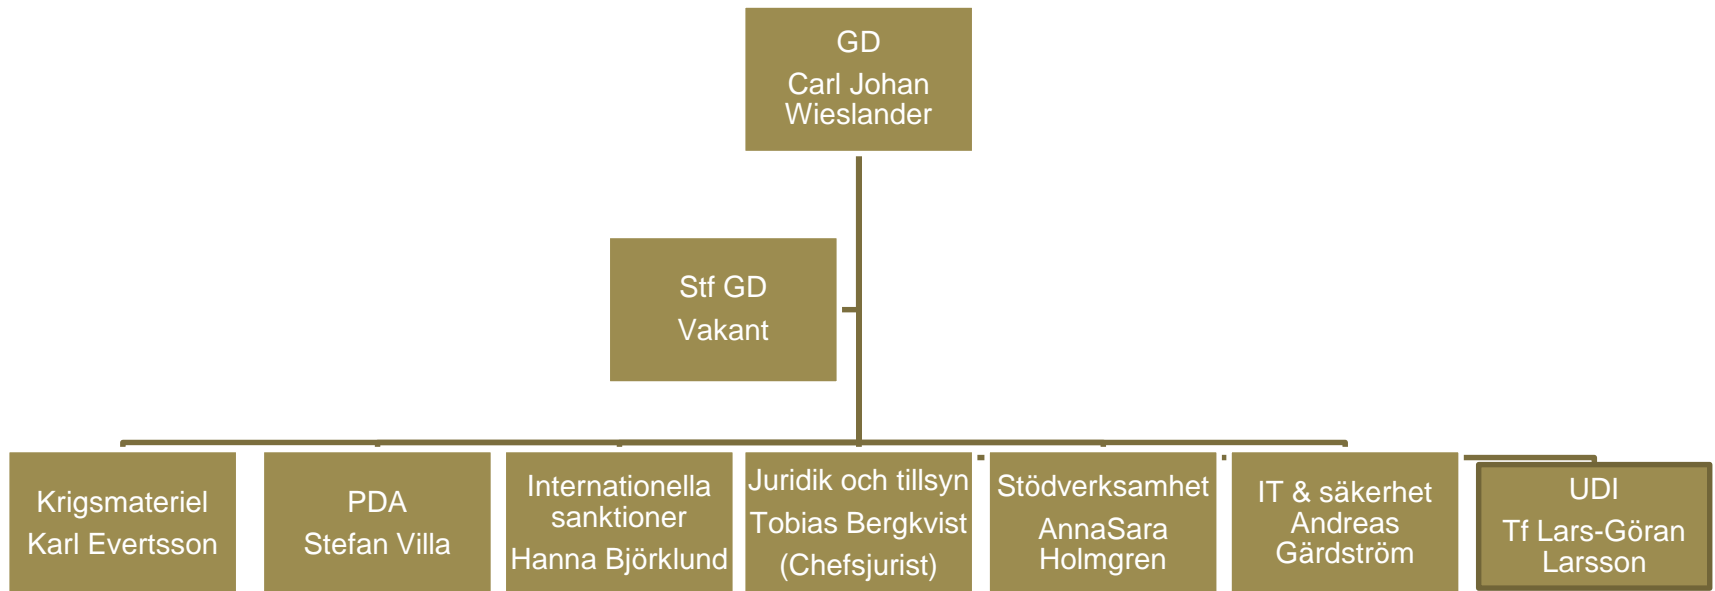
GD
Carl Johan Wieslander

Stf GD
Vakant

Krigsmateriel
Karl Evertsson

PDA
Stefan Villa

Internationella sanktioner
Hanna Björklund

Juridik och tillsyn
Tobias Bergkvist
(Chefsjurist)

Stödverksamhet
AnnaSara Holmgren

IT & säkerhet
Andreas Gärdström

UDI
Tf Lars-Göran Larsson